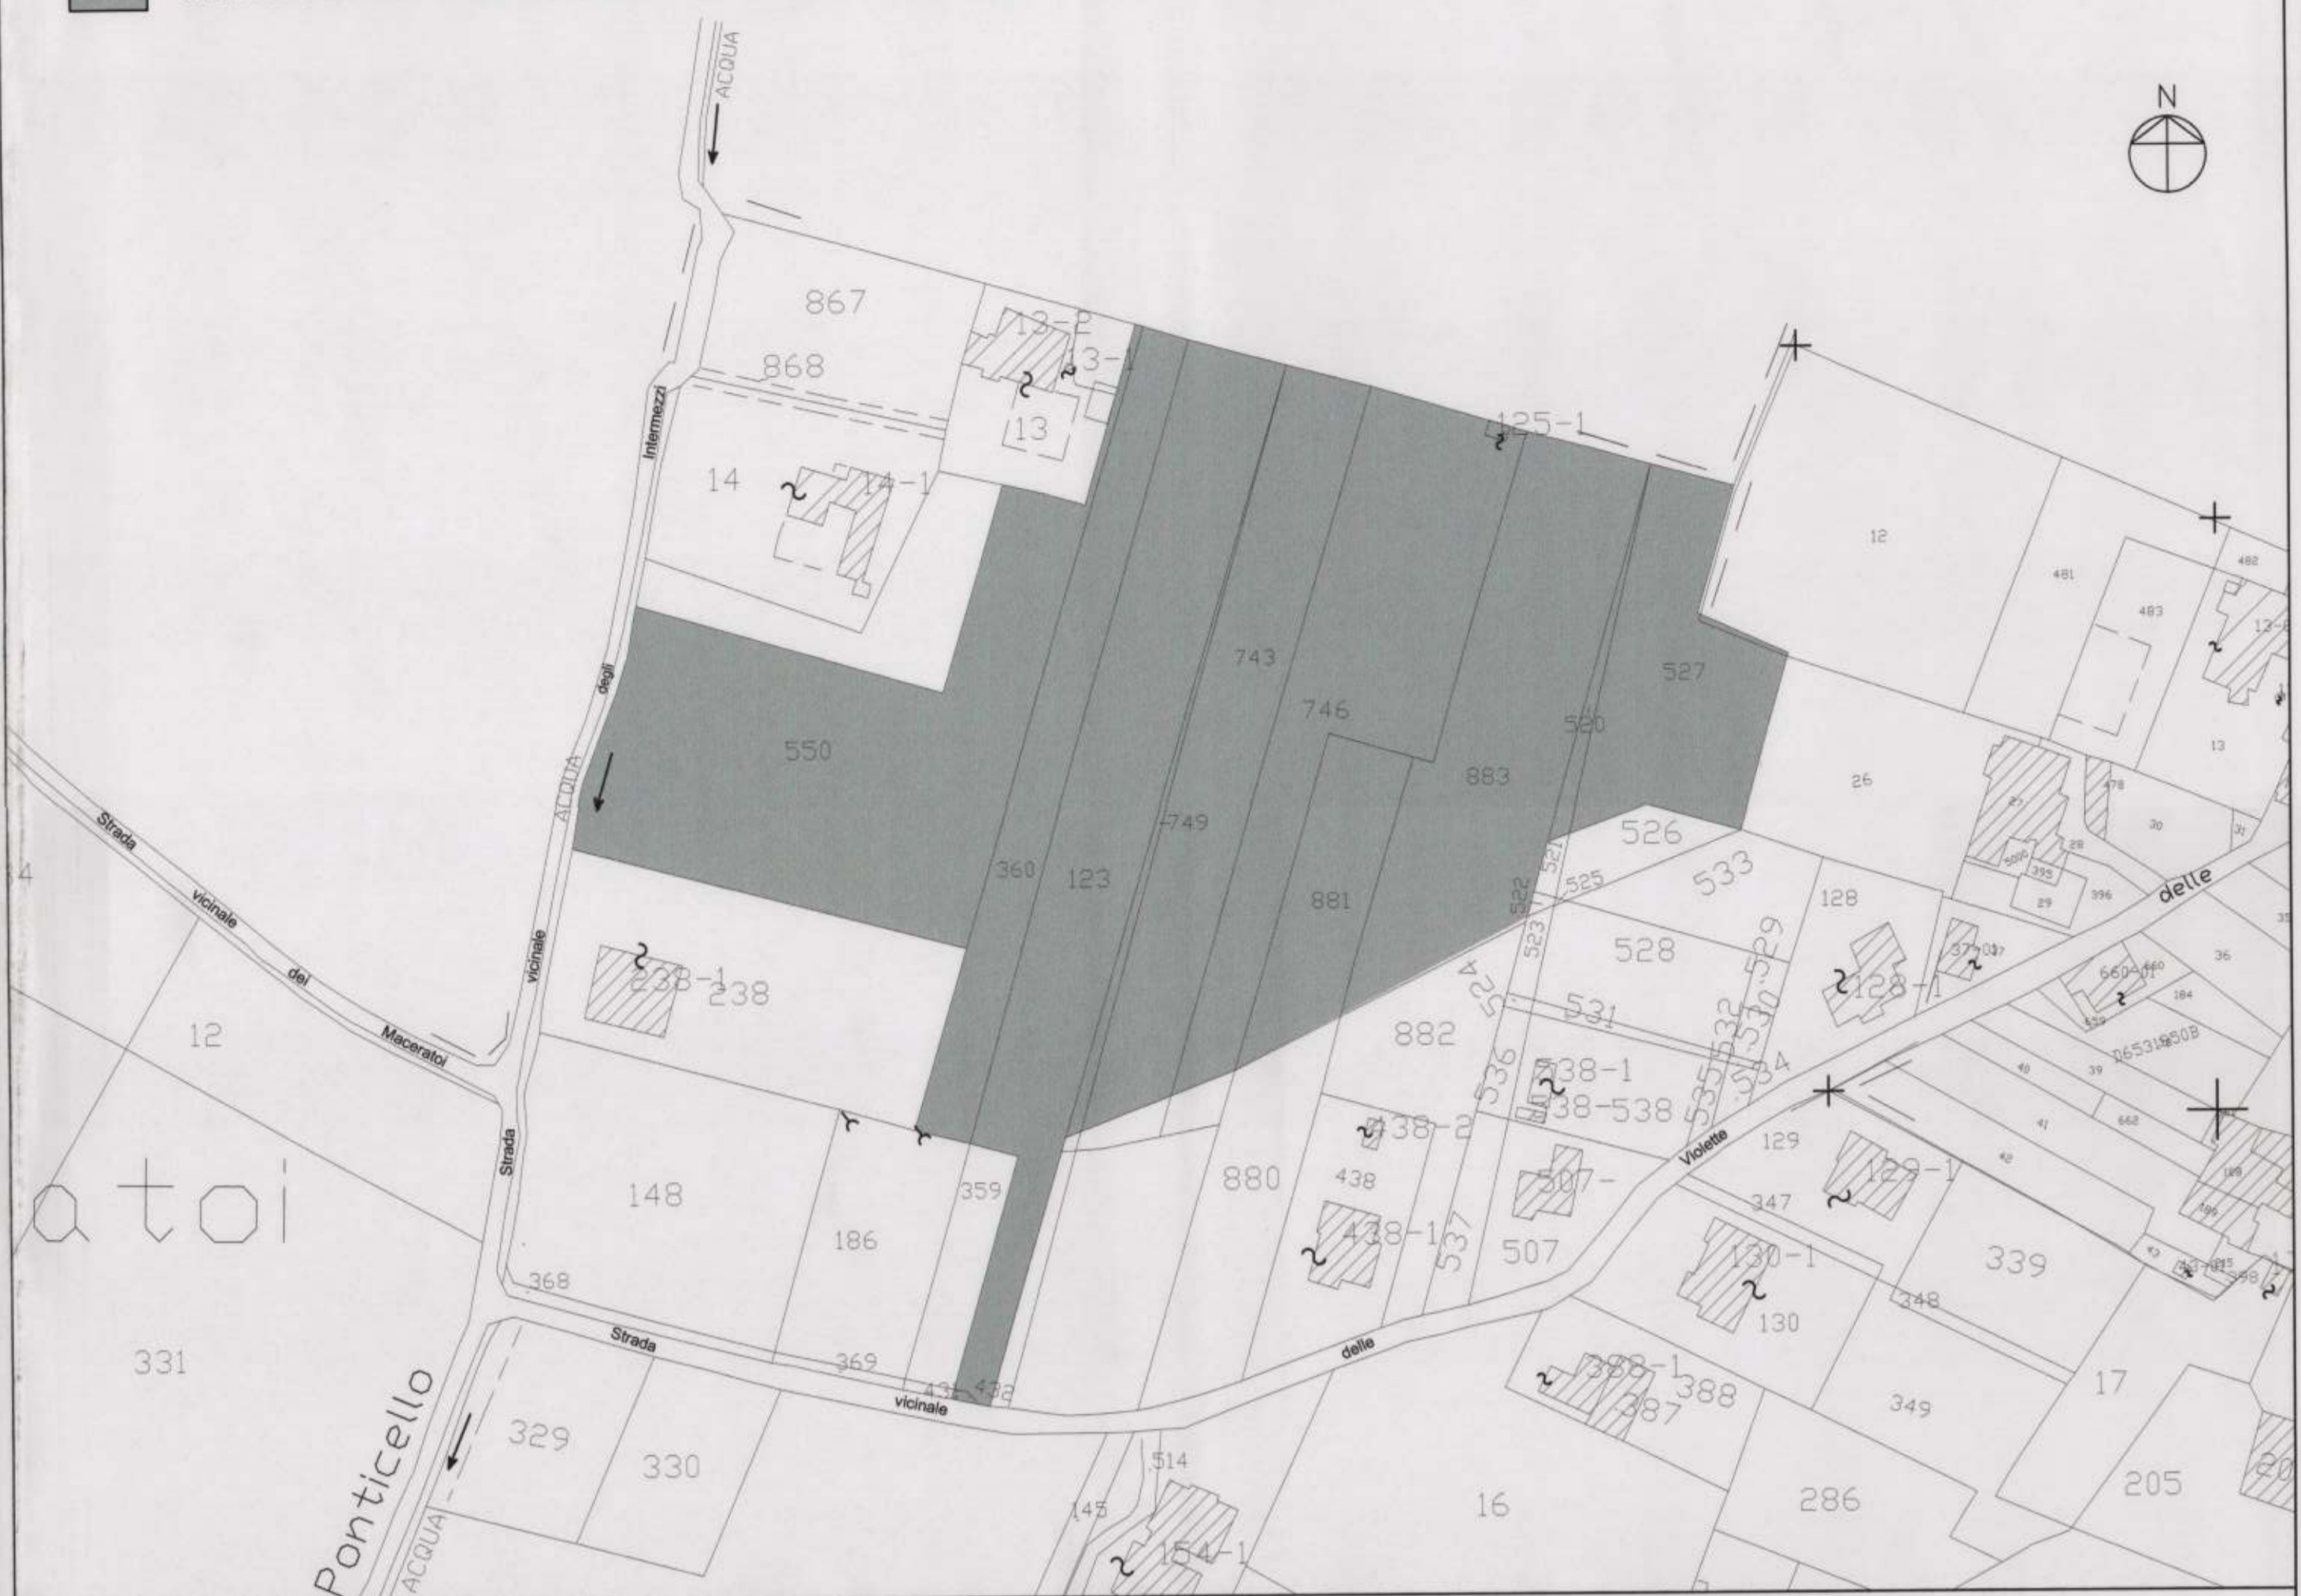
ACQUA

N

867
13-2
13-1
868
13
125-1
Intermezzi
14
14-1
12
481
482
483
12-
743
527
degli
746
520
550
26
ACQUA
883
13
478
30
31
749
526
Strada
27
5000
28
360
123
533
395
525
128
29
396
delle
881
vicinale
522
521
529
523
528
37
36
del
660
524
531
128-1
184
238-1
238
882
532
530
12
Maceratoi
536
538-1
534
40
39
538-538
535
41
662
438-2
129
42
129-1
Strada
Violette
880
148
359
438
507
347
atoi
438-1
186
537
130-1
339
368
507
348
130
Strada
delle
369
331
388-1
388
17
432
433
vicinale
387
349
329
Ponticello
330
514
205
16
286
145
154-1
ACQUA